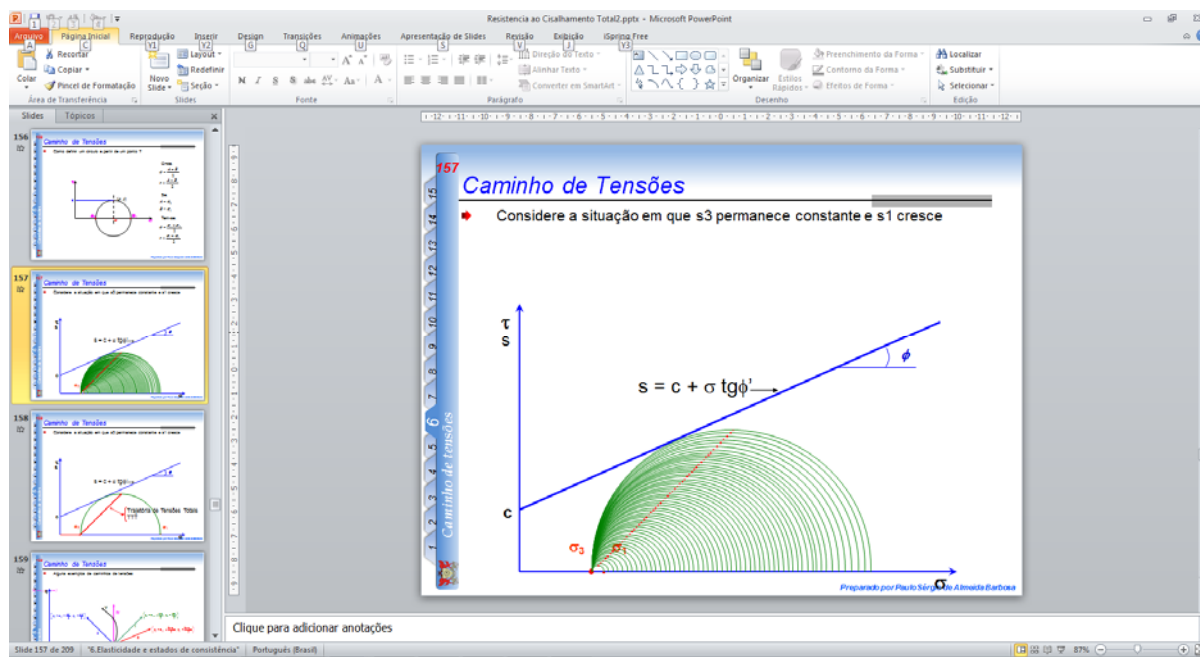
Resistencia ao Cisalhamento Total2.pptx - Microsoft PowerPoint

Arquivo | Página Inicial | Inserir | Design | Transições | Animações | Apresentação de Slides | Revisão | Exibição | iSpring Free

Recortar
Copiar
Pincel de Formatação
Colar
Área de Transferência
Novo Slide
Layout
Redefinir
Seção
Slides
Fonte
Parágrafo
Direção do Texto
Alinhar Texto
Converter em SmartArt
Organizar
Estilos Rápidos
Preenchimento da Forma
Contorno da Forma
Efeitos de Forma
Desenho
Localizar
Substituir
Selecionar
Edição

Slides | Tópicos

156
Caminho de Tensões
Como definir um círculo a partir de um ponto ?

157
Caminho de Tensões
Considere a situação em que s3 permanece constante e s1 cresce

158
Caminho de Tensões
Considere a situação em que s3 permanece constante e s1 cresce
Trajetória de Tensões Totais

159
Caminho de Tensões
Alguns exemplos de caminhos de tensões

157
Caminho de Tensões
Considere a situação em que s3 permanece constante e s1 cresce

$\tau$
s
$\phi$
s = c + $\sigma$ tg$\phi$'
c
$\sigma_3$
$\sigma_1$
$\sigma$

15 14 13 12 11 10 9 8 7 6 5 4 3 2 1
Caminho de tensões

Preparado por Paulo Sérgio de Almeida Barbosa

Clique para adicionar anotações

Slide 157 de 209 | "6.Elasticidade e estados de consistência" | Português (Brasil) | 87%